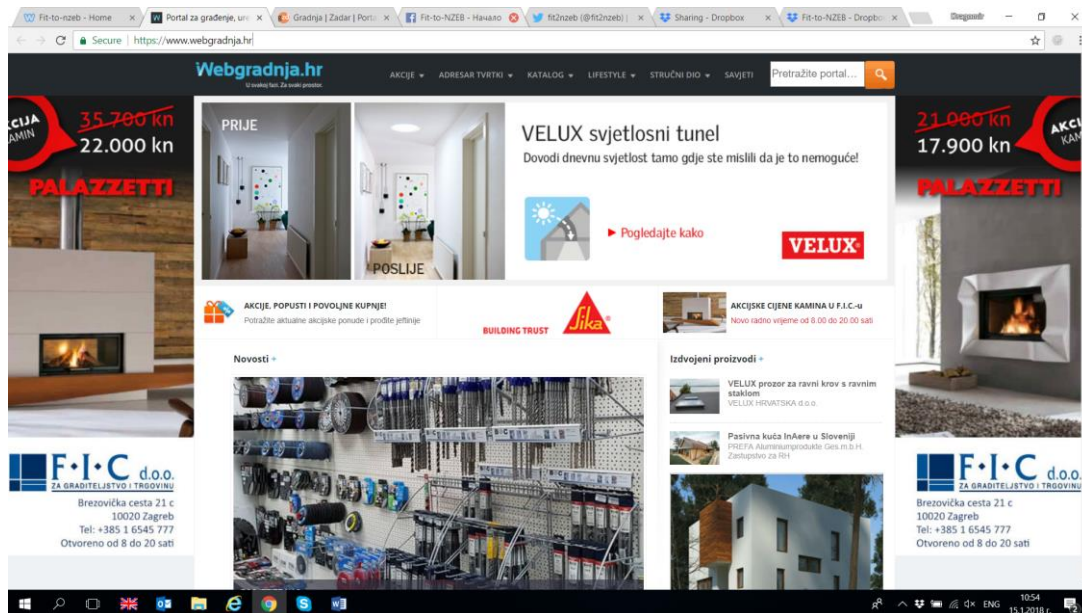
Fit-to-nzeb - Home | Portal za građenje, ure | Gradnja | Zadar | Porta | Fit-to-NZEB - Начало | fit2nzeb (@fit2nzeb) | | Sharing - Dropbox | Fit-to-NZEB - Dropbo

Secure | https://www.webgradnja.hr

Webgradnja.hr
U svakoj fazi. Za svaki prostor.

AKCIJE ▾ ADRESAR TVRTKI ▾ KATALOG ▾ LIFESTYLE ▾ STRUČNI DIO ▾ SAVJETI

Pretražite portal...

CIJA AMIN
35.700 kn
22.000 kn
PALAZZETTI

PRIJE
POSLIJE

VELUX svjetlosni tunel
Dovodi dnevnu svjetlost tamo gdje ste mislili da je to nemoguće!
▶ Pogledajte kako
VELUX

21.000 kn
17.900 kn
AKCI KAM
PALAZZETTI

AKCIJE, POPUSTI I POVOLJNE KUPNJE!
Potražite aktualne akcijske ponude i prođite jeftinije

BUILDING TRUST Sika

AKCIJSKE CIJENE KAMINA U F.I.C.-u
Novo radno vrijeme od 8.00 do 20.00 sati

Novosti +

Izdvojeni proizvodi +

VELUX prozor za ravni krov s ravnim staklom
VELUX HRVATSKA d.o.o.

Pasivna kuća InAere u Sloveniji
PREFA Aluminiumprodukte Ges.m.b.H. Zastupstvo za RH

F·I·C d.o.o.
ZA GRADITELJSTVO I TRGOVINU
Brezovička cesta 21 c
10020 Zagreb
Tel: +385 1 6545 777
Otvoreno od 8 do 20 sati

F·I·C d.o.o.
ZA GRADITELJSTVO I TRGOVINU
Brezovička cesta 21 c
10020 Zagreb
Tel: +385 1 6545 777
Otvoreno od 8 do 20 sati

ENG 10:54 15.1.2018 r.